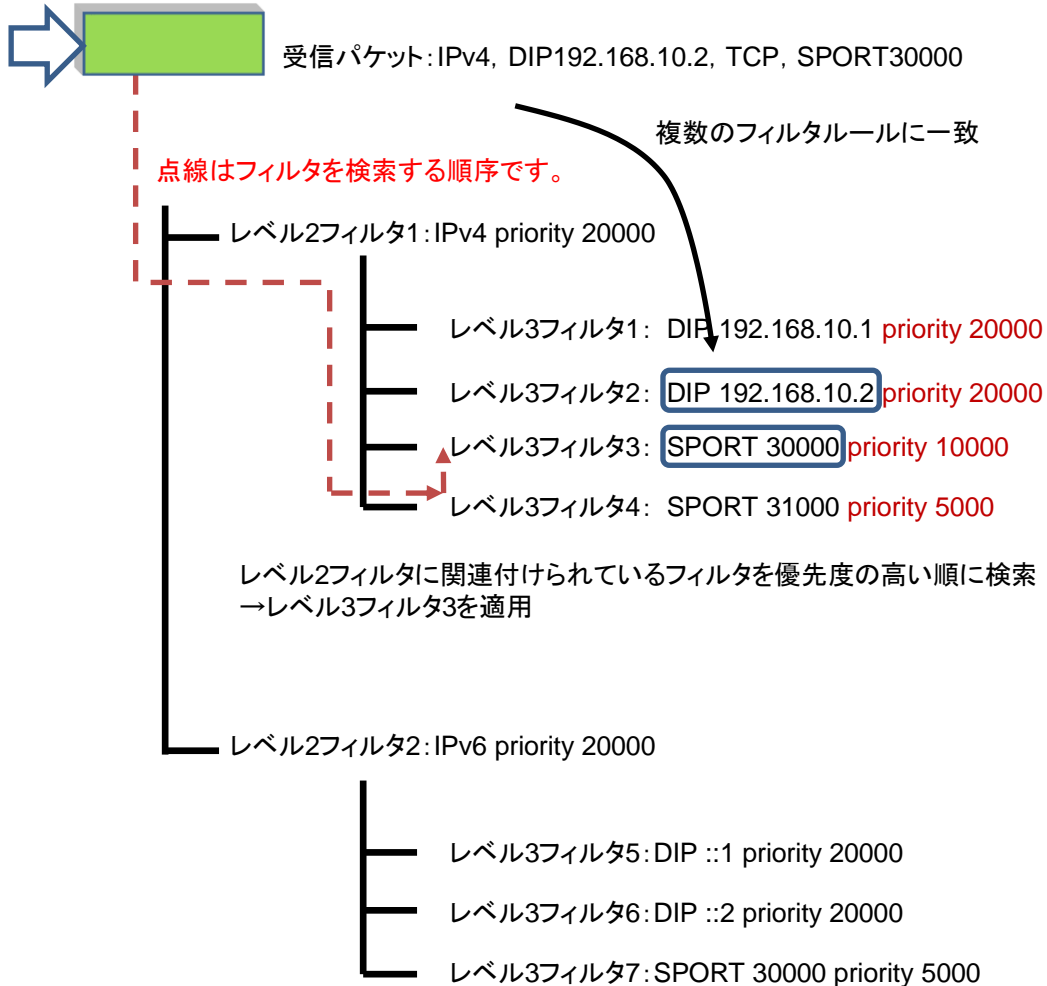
受信パケット：IPv4, DIP192.168.10.2, TCP, SPORT30000

複数のフィルタルールに一致

点線はフィルタを検索する順序です。

レベル2フィルタ1：IPv4 priority 20000

レベル3フィルタ1： DIP 192.168.10.1 priority 20000

レベル3フィルタ2： DIP 192.168.10.2 priority 20000

レベル3フィルタ3： SPORT 30000 priority 10000

レベル3フィルタ4： SPORT 31000 priority 5000

レベル2フィルタに関連付けられているフィルタを優先度の高い順に検索
→レベル3フィルタ3を適用

レベル2フィルタ2：IPv6 priority 20000

レベル3フィルタ5：DIP ::1 priority 20000

レベル3フィルタ6：DIP ::2 priority 20000

レベル3フィルタ7：SPORT 30000 priority 5000